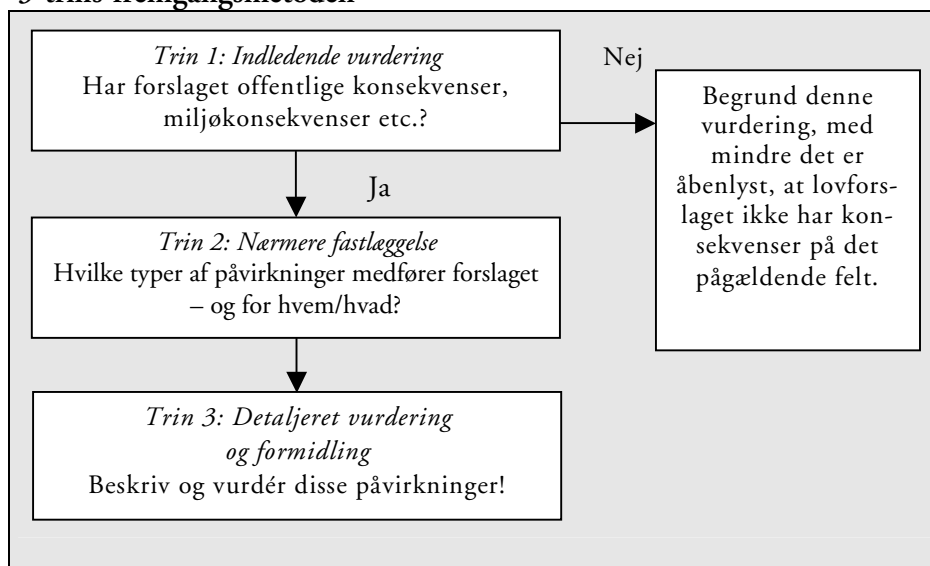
3-trins-fremgangsmetoden

Trin 1: Indledende vurdering
Har forslaget offentlige konsekvenser, miljøkonsekvenser etc.?

Nej

Begrund denne vurdering, med mindre det er åbenlyst, at lovforslaget ikke har konsekvenser på det pågældende felt.

Ja

Trin 2: Nærmere fastlæggelse
Hvilke typer af påvirkninger medfører forslaget – og for hvem/hvad?

Trin 3: Detaljeret vurdering og formidling
Beskriv og vurdér disse påvirkninger!